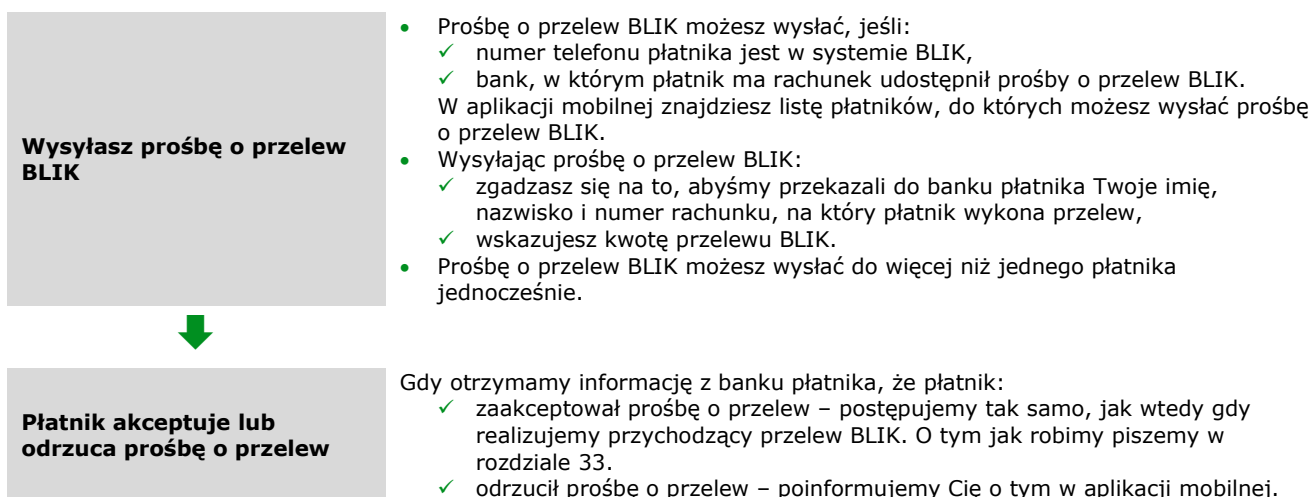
**Wysyłasz prośbę o przelew BLIK**

- Prośbę o przelew BLIK możesz wysłać, jeśli:
  - ✓ numer telefonu płatnika jest w systemie BLIK,
  - ✓ bank, w którym płatnik ma rachunek udostępnił prośby o przelew BLIK.

  W aplikacji mobilnej znajdziesz listę płatników, do których możesz wysłać prośbę o przelew BLIK.
- Wysyłając prośbę o przelew BLIK:
  - ✓ zgadzasz się na to, abyśmy przekazali do banku płatnika Twoje imię, nazwisko i numer rachunku, na który płatnik wykona przelew,
  - ✓ wskazujesz kwotę przelewu BLIK.
- Prośbę o przelew BLIK możesz wysłać do więcej niż jednego płatnika jednocześnie.

**Płatnik akceptuje lub odrzuca prośbę o przelew**

Gdy otrzymamy informację z banku płatnika, że płatnik:
- ✓ zaakceptował prośbę o przelew – postępujemy tak samo, jak wtedy gdy realizujemy przychodzący przelew BLIK. O tym jak robimy piszemy w rozdziale 33.
- ✓ odrzucił prośbę o przelew – poinformujemy Cię o tym w aplikacji mobilnej.